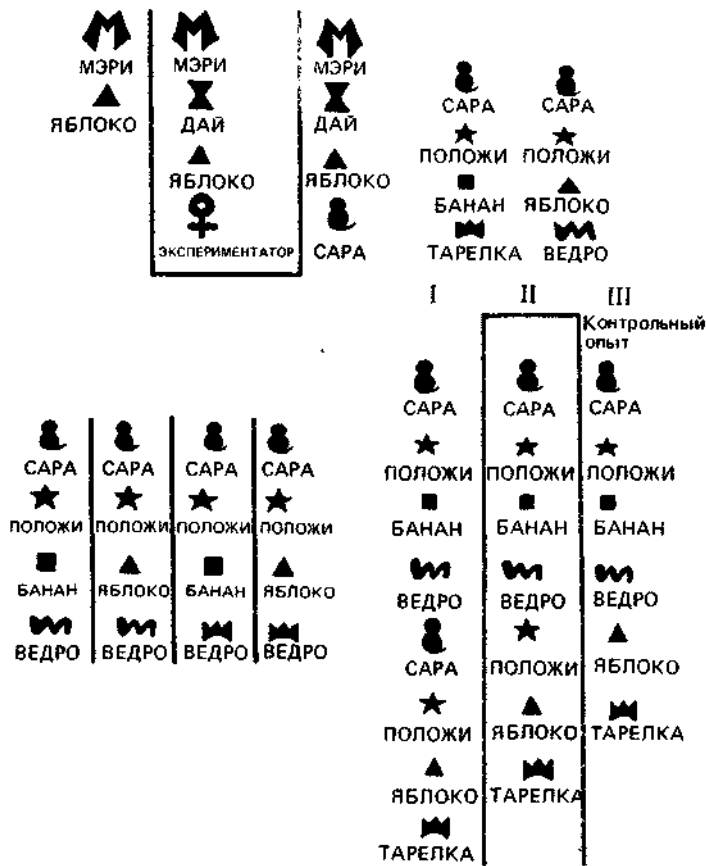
МЭРИ
ЯБЛОКО

МЭРИ
ДАЙ
ЯБЛОКО
ЭКСПЕРИМЕНТАТОР

МЭРИ
ДАЙ
ЯБЛОКО
САРА

САРА
ПОЛОЖИ
БАНАН
ТАРЕЛКА

САРА
ПОЛОЖИ
ЯБЛОКО
ВЕДРО

САРА
ПОЛОЖИ
БАНАН
ВЕДРО

САРА
ПОЛОЖИ
ЯБЛОКО
ВЕДРО

САРА
ПОЛОЖИ
БАНАН
ВЕДРО

САРА
ПОЛОЖИ
ЯБЛОКО
ВЕДРО

I
САРА
ПОЛОЖИ
БАНАН
ВЕДРО
САРА
ПОЛОЖИ
ЯБЛОКО
ТАРЕЛКА

II
САРА
ПОЛОЖИ
БАНАН
ВЕДРО
ПОЛОЖИ
ЯБЛОКО
ТАРЕЛКА

III
Контрольный опыт
САРА
ПОЛОЖИ
БАНАН
ВЕДРО
ЯБЛОКО
ТАРЕЛКА